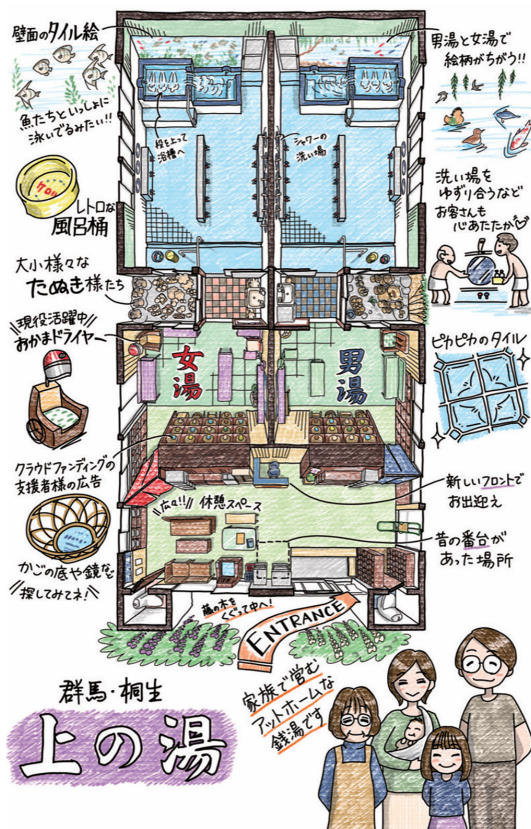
壁面のタイル絵

魚たちといっしょに泳いでるみたい!!

ケロリン

レトロな風呂桶

大小様々なたぬき様たち

現役活躍中おかまドライヤー

クラウドファンディングの支援者様の広告

かごの底や鏡など探してみてネ!

男湯と女湯で絵柄がちがう!!

洗い場をゆずり合うなどお客さんも心あたたか♡

ピカピカのタイル

新しいフロントでお出迎え

昔の番台があった場所

段を上って浴槽へ

シャワーの洗い場

女湯

男湯

広々!! 休憩スペース

藤の木をくぐって中へ!

ENTRANCE

群馬・桐生

上の湯

家族で営むアットホームな銭湯です